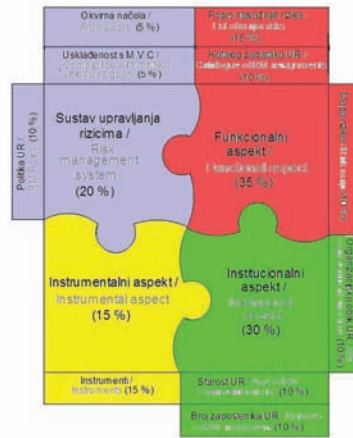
Okvirna načela / Principles (5 %)

Popis indikatora rizika / List of risk indicators (5 %)

Usklađenost s M.V.C. / Compliance with M.V.C. / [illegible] (5 %)

Katalog zadataka UR / Catalogue of DRM arrangements (10 %)

Politika UR / DRM policy (10 %)

Sustav upravljanja rizicima / Risk management system (20 %)

Funkcionalni aspekt / Functional aspect (35 %)

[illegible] (10 %)

Instrumentalni aspekt / Instrumental aspect (15 %)

Institucionalni aspekt / Institutional aspect (30 %)

Organizacija UR / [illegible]

Instrumenti / Instruments (15 %)

Starost UR / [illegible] (10 %)

Broj zaposlenika UR / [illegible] (10 %)